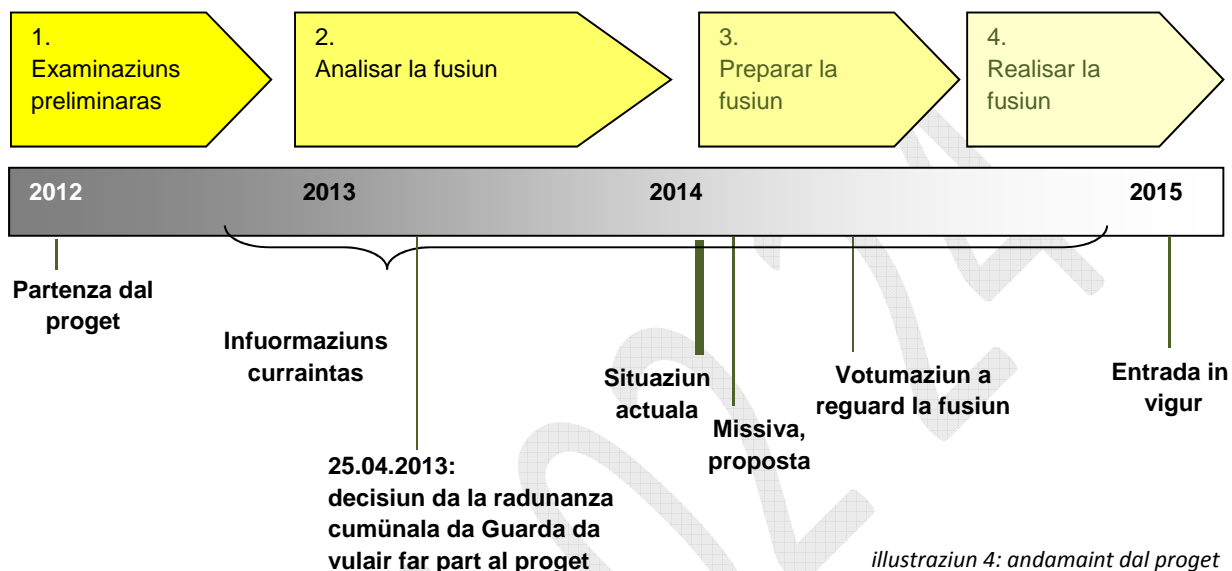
1.
Examinaziuns preliminaras

2.
Analisar la fusiun

3.
Preparar la fusiun

4.
Realisar la fusiun

2012

2013

2014

2015

Partenza dal proget

Infuormaziuns curraintas

25.04.2013:
decisiun da la radunanza cumünala da Guarda da vulair far part al proget

Situaziun actuala

Missiva, proposta

Votumaziun a reguard la fusiun

Entrada in vigur

illustraziun 4: andamaint dal proget